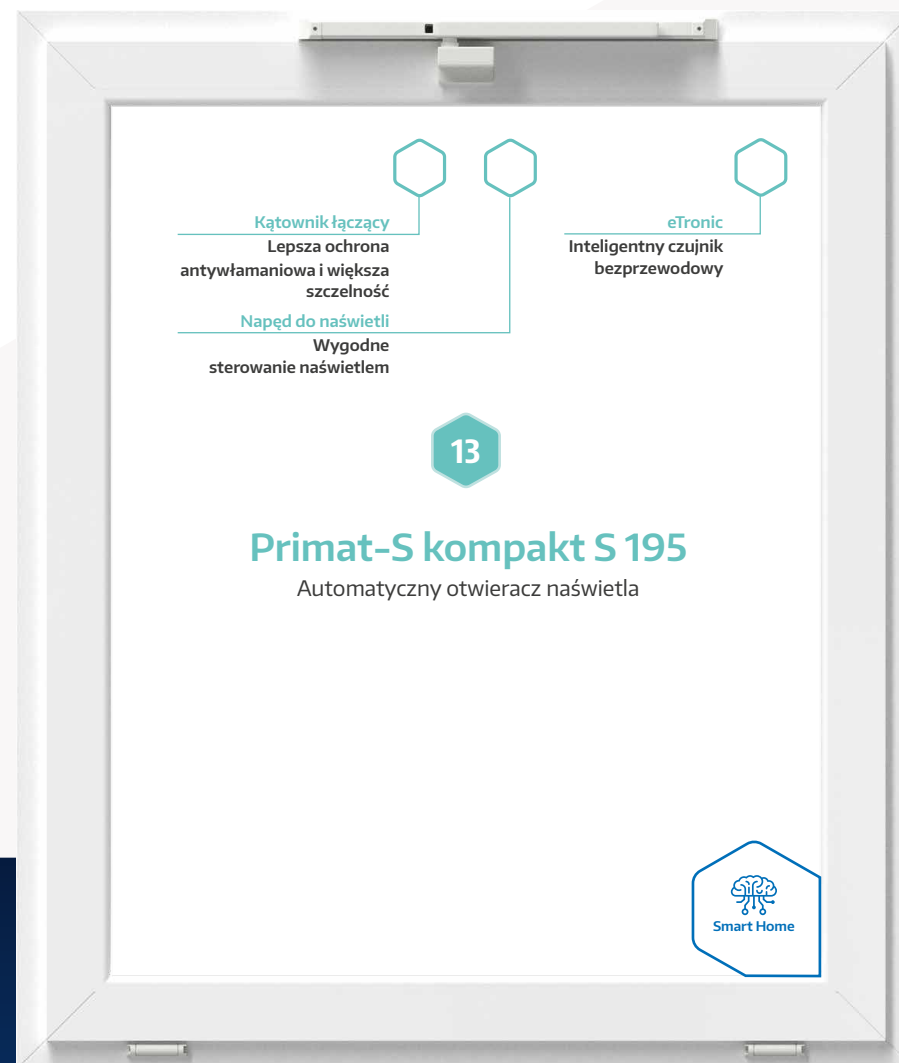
Kątownik łączący
Lepsza ochrona antywłamaniowa i większa szczelność

eTronic
Inteligentny czujnik bezprzewodowy

Napęd do naświetli
Wygodne sterowanie naświetlem

13

Primat-S kompakt S 195
Automatyczny otwieracz naświetla

Smart Home